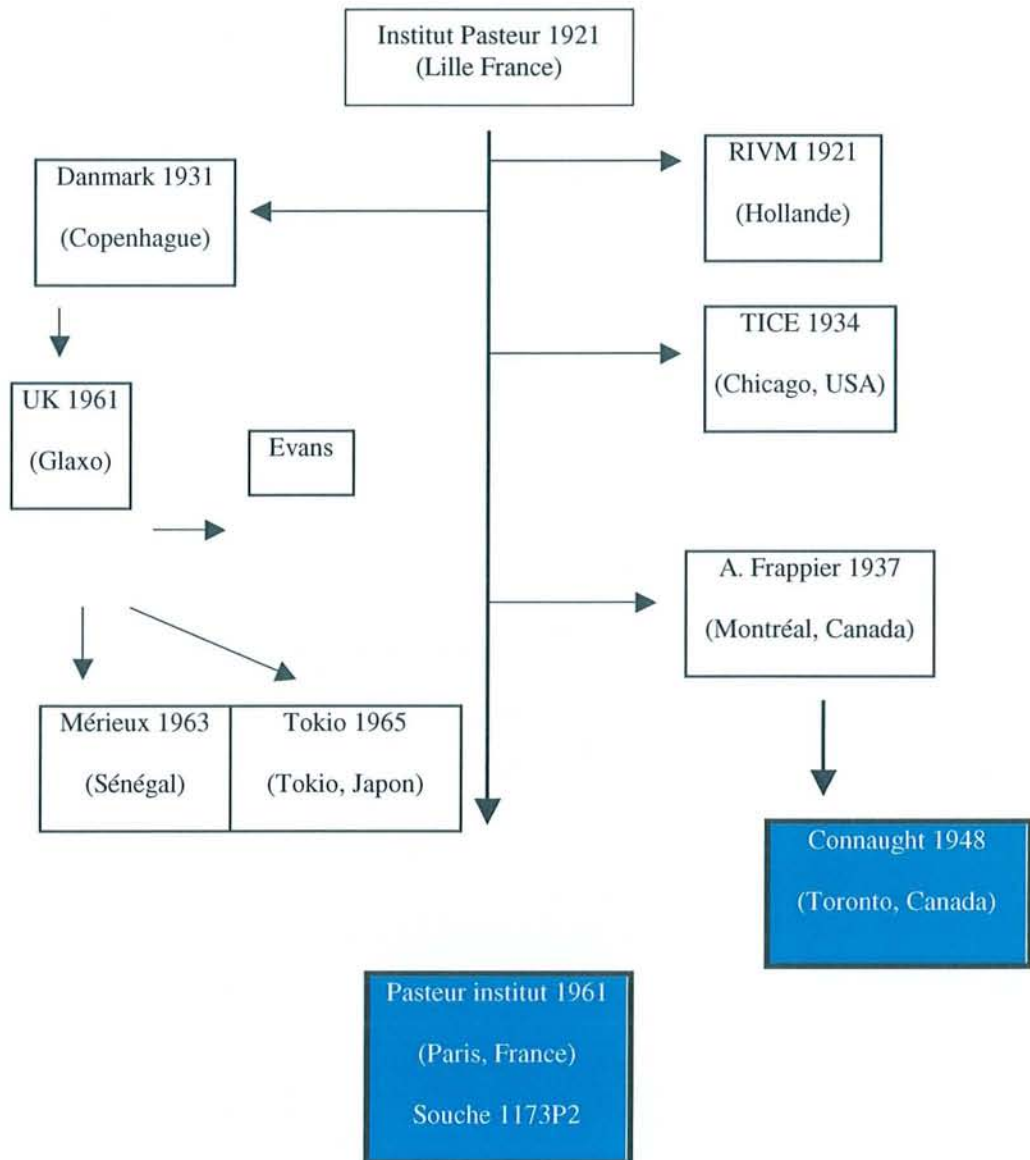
Institut Pasteur 1921
(Lille France)

Danmark 1931
(Copenhague)

RIVM 1921
(Hollande)

TICE 1934
(Chicago, USA)

UK 1961
(Glaxo)

Evans

A. Frappier 1937
(Montréal, Canada)

Mérieux 1963
(Sénégal)

Tokio 1965
(Tokio, Japon)

Connaught 1948
(Toronto, Canada)

Pasteur institut 1961
(Paris, France)
Souche 1173P2